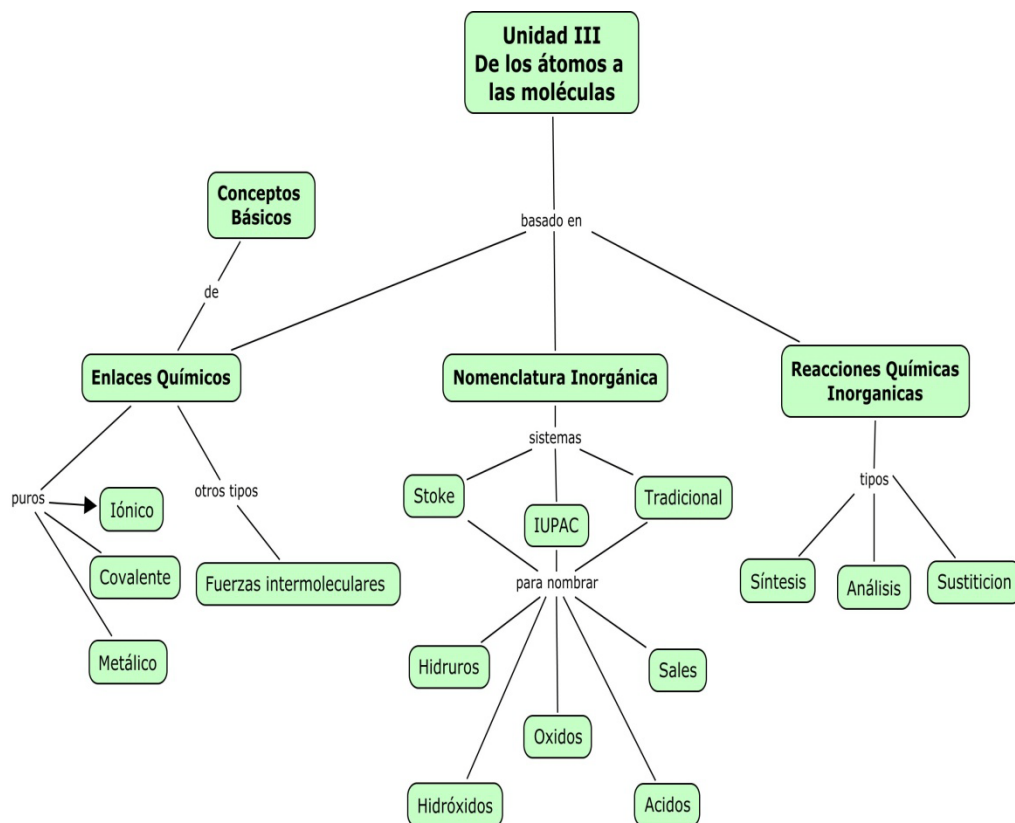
Unidad III
De los átomos a las moléculas

basado en

Conceptos Básicos

de

Enlaces Químicos

Nomenclatura Inorgánica

Reacciones Químicas Inorganicas

puros

Iónico

Covalente

Metálico

otros tipos

Fuerzas intermoleculares

sistemas

Stoke

IUPAC

Tradicional

para nombrar

Hidruros

Oxidos

Sales

Hidróxidos

Acidos

tipos

Síntesis

Análisis

Sustiticion